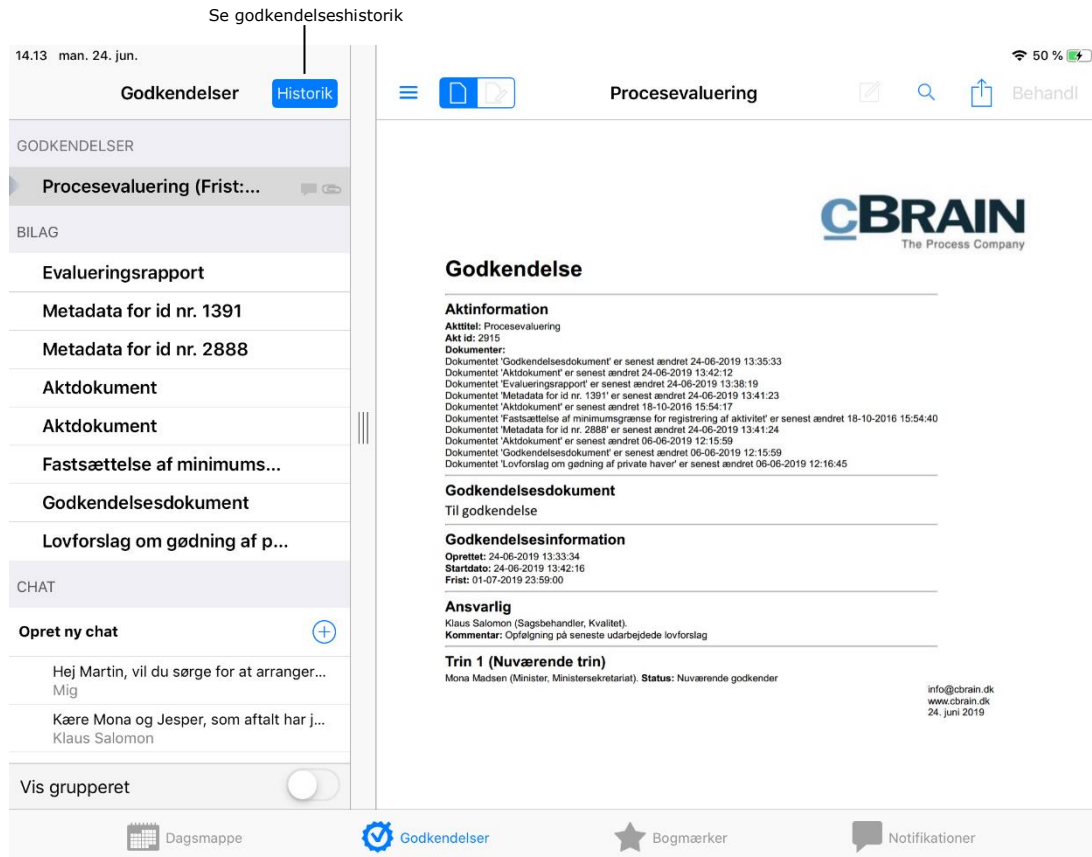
Se godkendelseshistorik

14.13 man. 24. jun.

50 %

Godkendelser Historik

GODKENDELSER

Procesevaluering (Frist:...

BILAG

Evalueringsrapport

Metadata for id nr. 1391

Metadata for id nr. 2888

Aktdokument

Aktdokument

Fastsættelse af minimums...

Godkendelsesdokument

Lovforslag om gødning af p...

CHAT

Opret ny chat

Hej Martin, vil du sørge for at arranger...
Mig

Kære Mona og Jesper, som aftalt har j...
Klaus Salomon

Vis grupperet

Procesevaluering

Behandl

CBRAIN
The Process Company

Godkendelse

Aktinformation

Akttitel: Procesevaluering
Akt id: 2915
Dokumenter:
Dokumentet 'Godkendelsesdokument' er senest ændret 24-06-2019 13:35:33
Dokumentet 'Aktdokument' er senest ændret 24-06-2019 13:42:12
Dokumentet 'Evalueringsrapport' er senest ændret 24-06-2019 13:38:19
Dokumentet 'Metadata for id nr. 1391' er senest ændret 24-06-2019 13:41:23
Dokumentet 'Aktdokument' er senest ændret 18-10-2016 15:54:17
Dokumentet 'Fastsættelse af minimumsgrænse for registrering af aktivitet' er senest ændret 18-10-2016 15:54:40
Dokumentet 'Metadata for id nr. 2888' er senest ændret 24-06-2019 13:41:24
Dokumentet 'Aktdokument' er senest ændret 06-06-2019 12:15:59
Dokumentet 'Godkendelsesdokument' er senest ændret 06-06-2019 12:15:59
Dokumentet 'Lovforslag om gødning af private haver' er senest ændret 06-06-2019 12:16:45

Godkendelsesdokument

Til godkendelse

Godkendelsesinformation

Oprettet: 24-06-2019 13:33:34
Startdato: 24-06-2019 13:42:16
Frist: 01-07-2019 23:59:00

Ansvarlig

Klaus Salomon (Sagsbehandler, Kvalitet).
Kommentar: Opfølgning på seneste udarbejdede lovforslag

Trin 1 (Nuværende trin)

Mona Madsen (Minister, Ministersekretariat). Status: Nuværende godkender

info@cbrain.dk
www.cbrain.dk
24. juni 2019

Dagsmappe Godkendelser Bogmærker Notifikationer